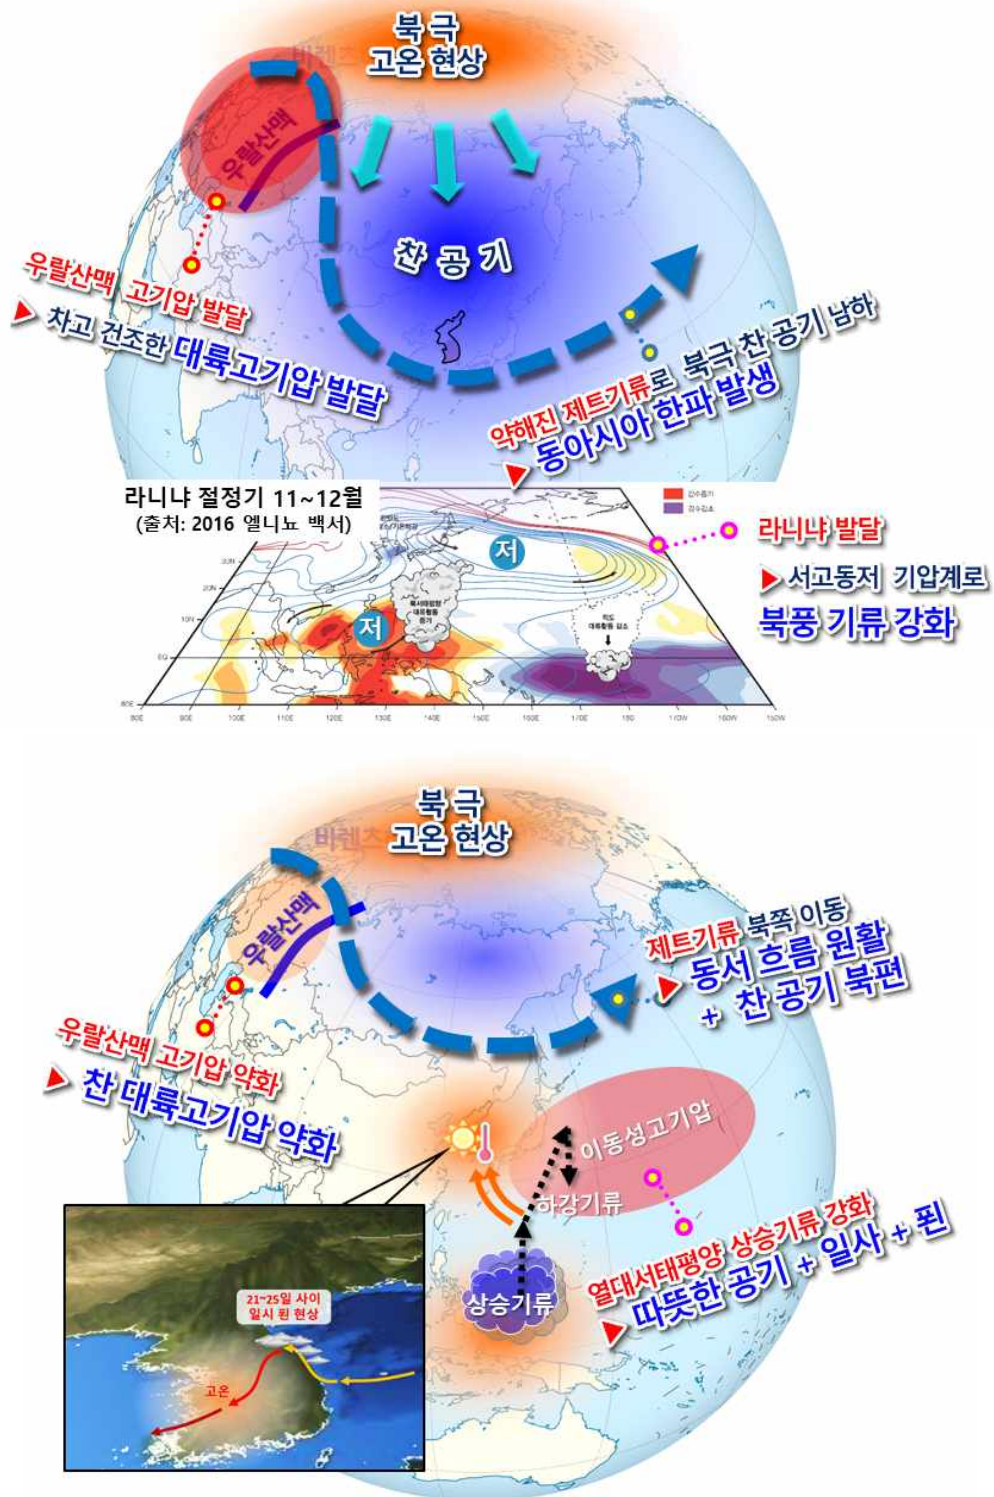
북극
고온 현상

바렌츠

우랄산맥

찬 공기

우랄산맥 고기압 발달
▶ 차고 건조한 대륙고기압 발달

약해진 제트기류로 북극 찬 공기 남하
▶ 동아시아 한파 발생

라니냐 절정기 11~12월
(출처: 2016 엘니뇨 백서)

저

저

북서태평양 대류활동 증가

적도 대류활동 감소

라니냐 발달
▶ 서고동저 기압계로
북풍 기류 강화

북극
고온 현상

바렌츠

우랄산맥

제트기류 북쪽 이동
▶ 동서 흐름 원활
+ 찬 공기 북편

우랄산맥 고기압 약화
▶ 찬 대륙고기압 약화

이동성고기압

하강기류

상승기류

열대서태평양 상승기류 강화
▶ 따뜻한 공기 + 일사 + 푄

21~25일 사이
일시 푄 현상

고온